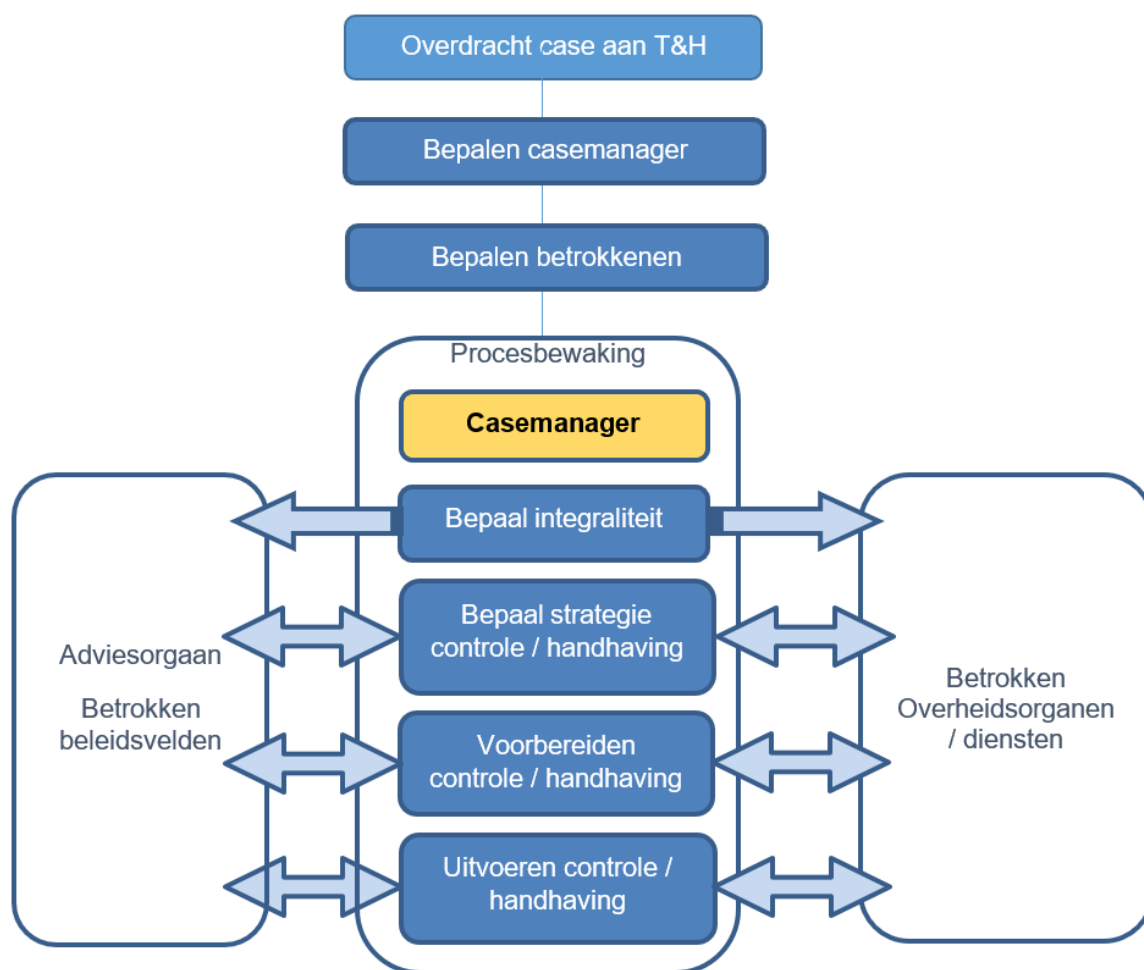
Overdracht case aan T&H

Bepalen casemanager

Bepalen betrokkenen

Procesbewaking

Casemanager

Bepaal integraliteit

Bepaal strategie controle / handhaving

Voorbereiden controle / handhaving

Uitvoeren controle / handhaving

Adviesorgaan

Betrokken beleidsvelden

Betrokken Overheidsorganen / diensten